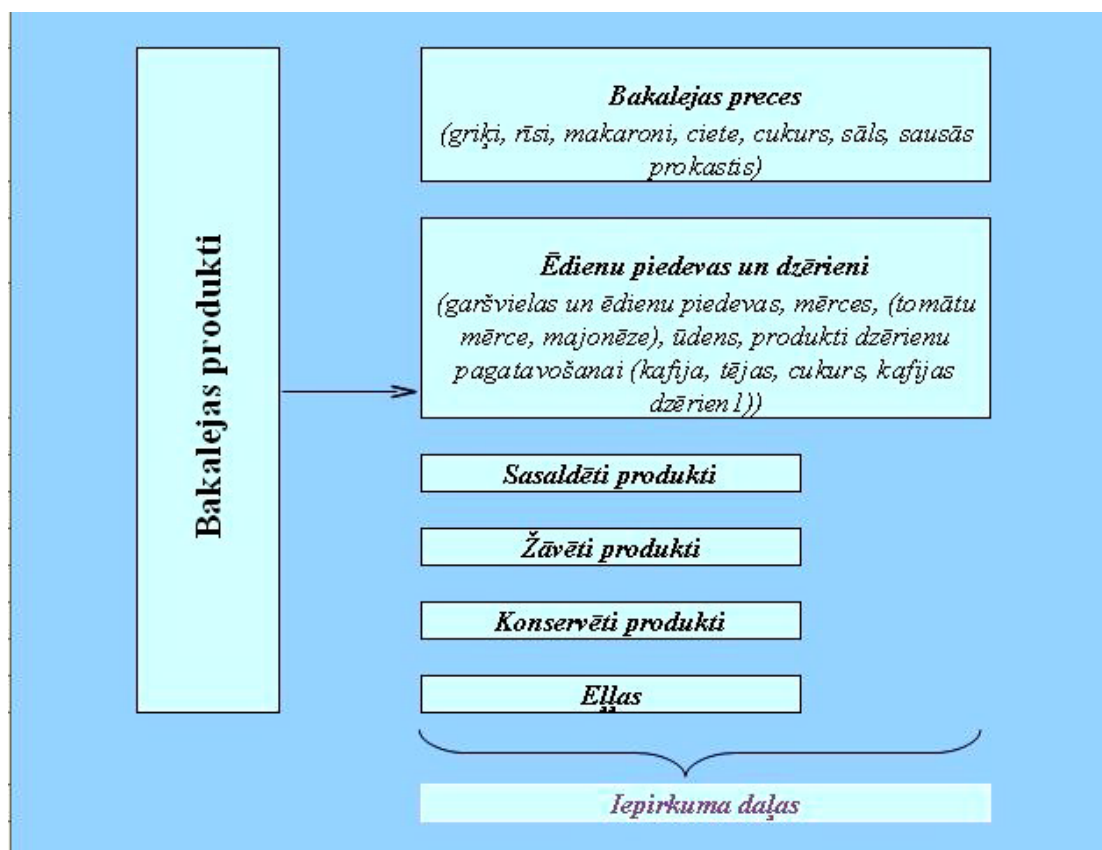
Bakalejas produkti

Bakalejas preces
(griķi, rīsi, makaroni, ciete, cukurs, sāls, sausās prokastis)

Ēdienu piedevas un dzērieni
(garšvielas un ēdienu piedevas, mērces, (tomātu mērce, majonēze), ūdens, produkti dzērienu pagatavošanai (kafija, tējas, cukurs, kafijas dzērien1))

Sasaldēti produkti

Žāvēti produkti

Konservēti produkti

Eļļas

Iepirkuma daļas